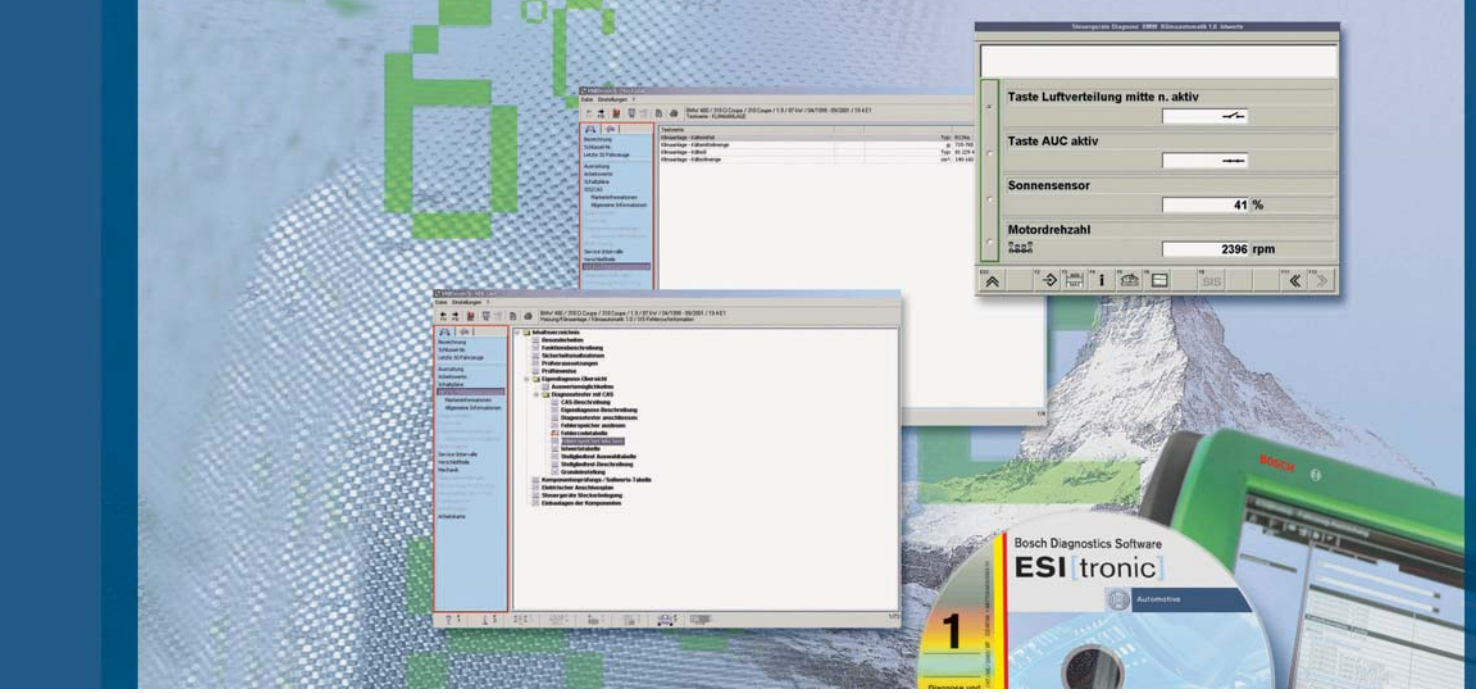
Steuergeräte Diagnose BMW Klimaautomatik 1.0 Istwerte

Taste Luftverteilung mitte n. aktiv

Taste AUC aktiv

Sonnensensor

41 %

Motordrehzahl

2396 rpm

SIS

Inhaltsverzeichnis
Besonderheiten
Funktionsbeschreibung
Sicherheitsmaßnahmen
Prüfvoraussetzungen
Prüfhinweise
Eigendiagnose-Übersicht
Auswertemöglichkeiten
Diagnosetester mit CAS
CAS-Beschreibung
Eigendiagnose-Beschreibung
Diagnosetester anschließen
Fehlerspeicher auslesen
Fehlercodetabelle
Fehlerspeicher löschen
Istwertetabelle
Stellglied-test Auswahltabelle
Stellglied-test-Beschreibung
Grundeinstellung
Komponentenprüfungs-/Sollwerte-Tabelle
Elektrischer Anschlussplan
Steuergeräte Steckerbelegung
Einbaulagen der Komponenten

BOSCH

Bosch Diagnostics Software
ESI[tronic]
Automotive
1